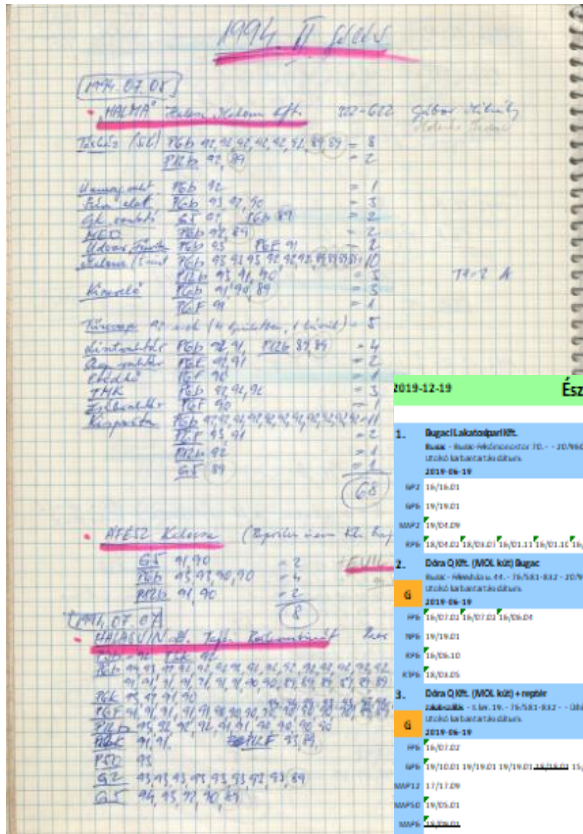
1994 II. félév

1994. 07. 08.

HALMA Ruha Kelem Kft. 222-622 Gábor Mihály

Iroda (Kel) PGb 91, 92, 92, 92, 92, 92, 89, 89 = 8
PKb 93, 89 = 2

Hannyaséd PGb 92 = 1
PGb 92, 92, 92 = 3
PGb 89 = 2
MED PGb 93, 89 = 2
PGb 93 PGF 91 = 2
PGb 93, 93, 93, 92, 92, 92, 92, 92, 93, 90 = 10
PGb 93, 91, 90 = 3
Kávézó PGb 93, 90, 89 = 3
PGF 91 = 1

Tűzrendsz. = 5

PGb 92, 91, PGb 89, 89 = 4
PGF 91, 91 = 2
PGF 90 = 1
PGb 92, 92, 92 = 3
PGF 90 = 1
PGb 92, 92, 92, 92, 92, 92, 92, 92, 92, 92, 92 = 11
PGF 93, 91 = 2
PGb 92 = 1
G5 89 = 1

68

ÁFÉSZ Kelem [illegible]

G5 91, 90 = 2
PGb 93, 91, 90, 90 = 4
PGb 91, 90 = 2
8

1994. 07. 08.

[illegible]

2019-12-19 Ész

1. Bugaci Lakatosipari Kft.
Bugac - Bugac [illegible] 70. - - 20/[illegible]
Utolsó karbantartás dátuma:
2019-06-19
NP2 16/16.01
NPB 19/19.01
MAP2 19/04.09
RPB 18/04.01 18/03.01 16/01.11 16/01.15 16/

2. Dóra Q Kft. (MOL kút) Bugac
Bugac - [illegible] u. 44. - 76/581-832 - 20/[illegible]
Utolsó karbantartás dátuma:
G
2019-06-19
FPB 16/07.01 16/07.02 16/06.04
NPB 19/19.01
RPB 16/06.10
R3PB 16/03.05

3. Dóra Q Kft. (MOL kút) + reptér
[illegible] - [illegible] 19. - 76/581-832 - - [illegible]
Utolsó karbantartás dátuma:
G
2019-06-19
FPB 16/07.02
GPB 19/10.01 19/19.01 19/19.01 18/18.01 15/
MAP12 17/17.09
MAP50 19/05.01
MAPB 18/09.01